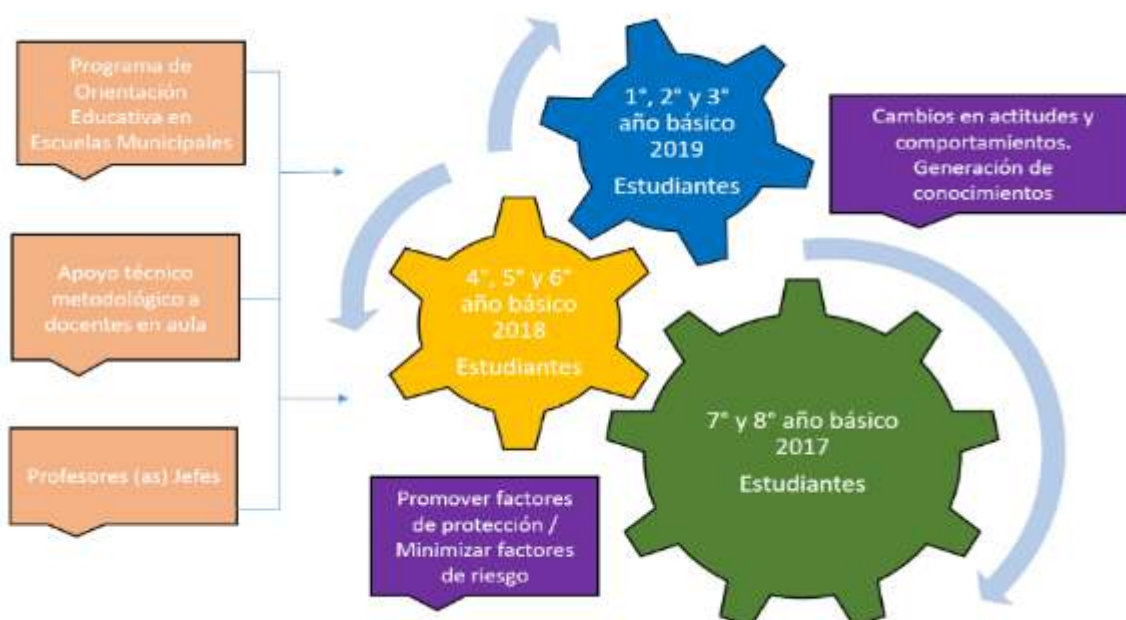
Programa de Orientación Educativa en Escuelas Municipales

Apoyo técnico metodológico a docentes en aula

Profesores (as) Jefes

1°, 2° y 3° año básico 2019
Estudiantes

Cambios en actitudes y comportamientos. Generación de conocimientos

4°, 5° y 6° año básico 2018
Estudiantes

7° y 8° año básico 2017
Estudiantes

Promover factores de protección / Minimizar factores de riesgo